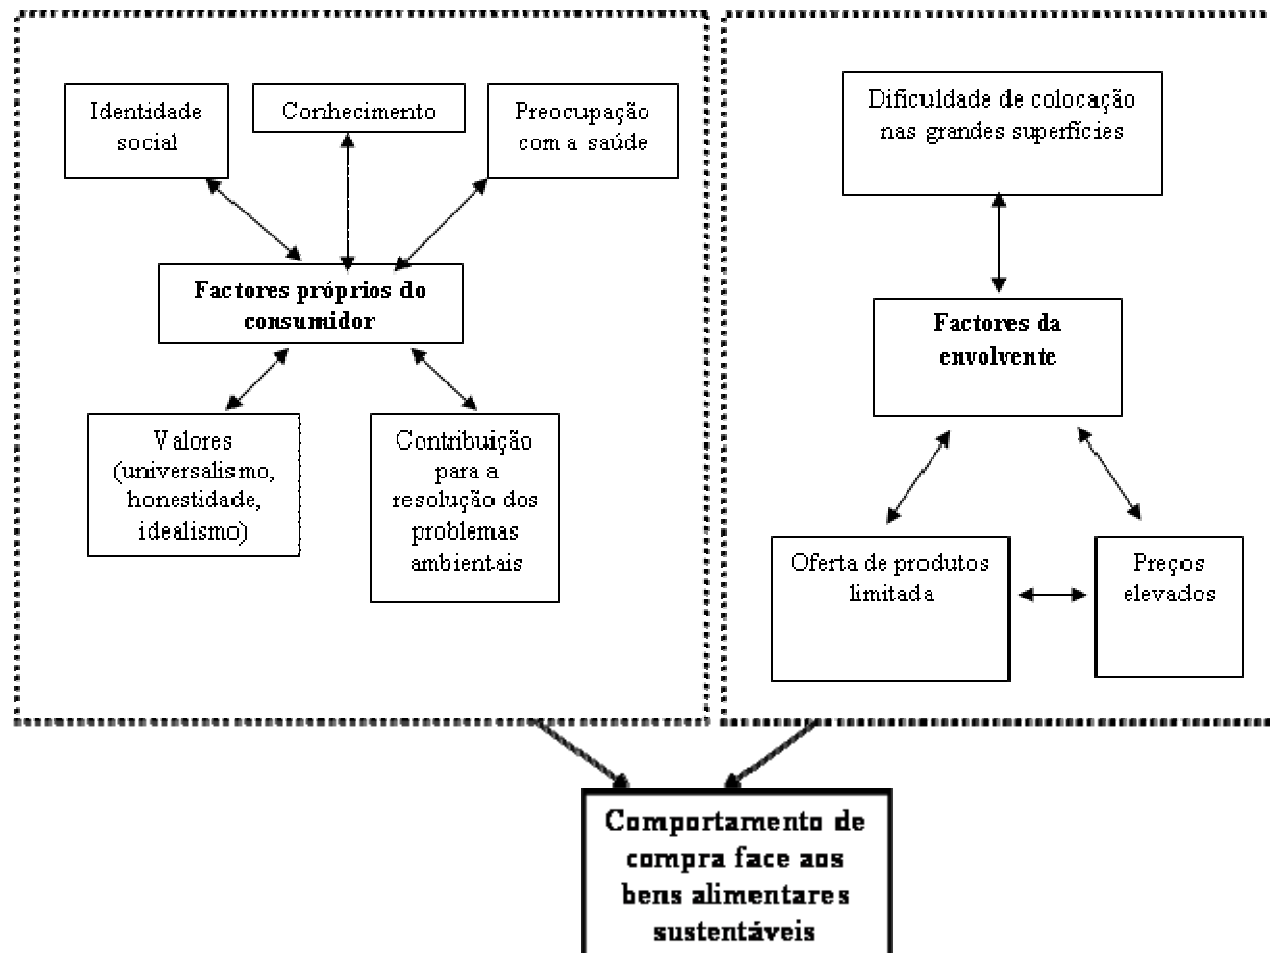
Identidade social

Conhecimento

Preocupação com a saúde

Factores próprios do consumidor

Valores (universalismo, honestidade, idealismo)

Contribuição para a resolução dos problemas ambientais

Dificuldade de colocação nas grandes superfícies

Factores da envolvente

Oferta de produtos limitada

Preços elevados

Comportamento de compra face aos bens alimentares sustentáveis